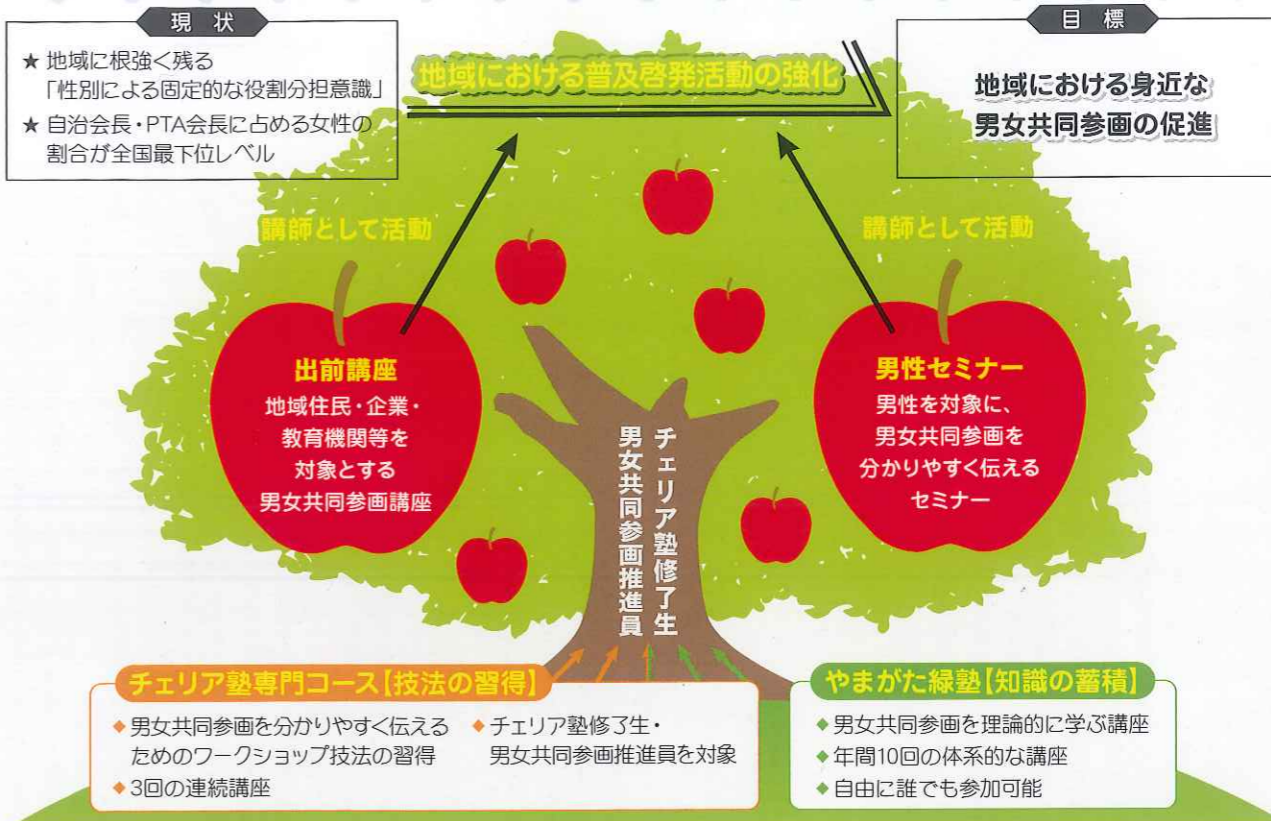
現状

★ 地域に根強く残る「性別による固定的な役割分担意識」
★ 自治会長・PTA会長に占める女性の割合が全国最下位レベル

地域における普及啓発活動の強化

目標

地域における身近な男女共同参画の促進

講師として活動

講師として活動

出前講座
地域住民・企業・教育機関等を対象とする男女共同参画講座

男性セミナー
男性を対象に、男女共同参画を分かりやすく伝えるセミナー

チェリア塾修了生
男女共同参画推進員

チェリア塾専門コース【技法の習得】
◆ 男女共同参画を分かりやすく伝えるためのワークショップ技法の習得
◆ 3回の連続講座
◆ チェリア塾修了生・男女共同参画推進員を対象

やまがた緑塾【知識の蓄積】
◆ 男女共同参画を理論的に学ぶ講座
◆ 年間10回の体系的な講座
◆ 自由に誰でも参加可能